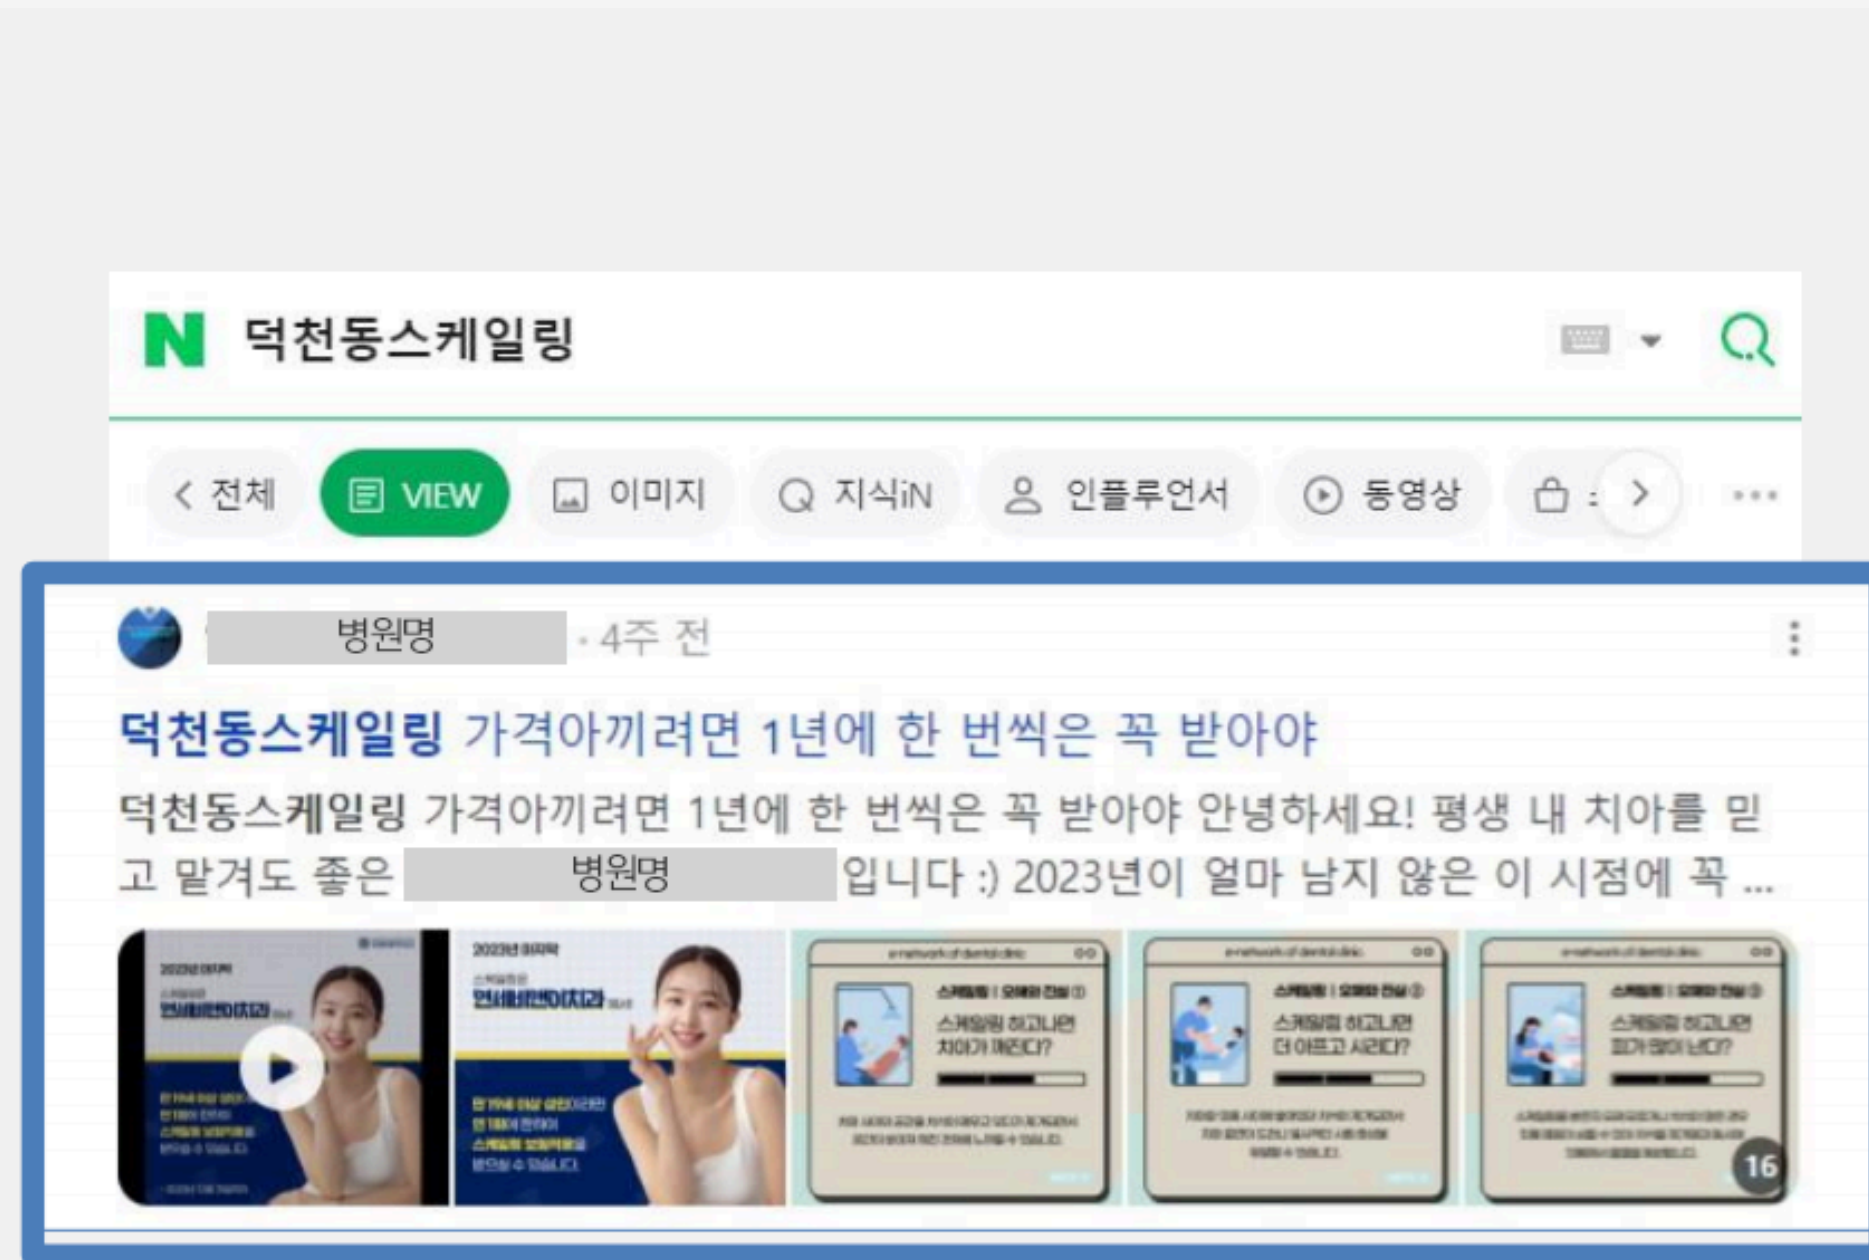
N 덕천동스케일링

< 전체 VIEW 이미지 지식iN 인플루언서 동영상 >

병원명 · 4주 전

덕천동스케일링 가격아끼려면 1년에 한 번씩은 꼭 받아야

덕천동스케일링 가격아끼려면 1년에 한 번씩은 꼭 받아야 안녕하세요! 평생 내 치아를 믿고 맡겨도 좋은 병원명 입니다 :) 2023년이 얼마 남지 않은 이 시점에 꼭 ...

스케일링 | 오해와 진실 ①
스케일링 하고나면 치아가 깨진다?

스케일링 | 오해와 진실 ②
스케일링 하고나면 더 아프고 시리다?

스케일링 | 오해와 진실 ③
스케일링 하고나면 피가 많이 난다?

16